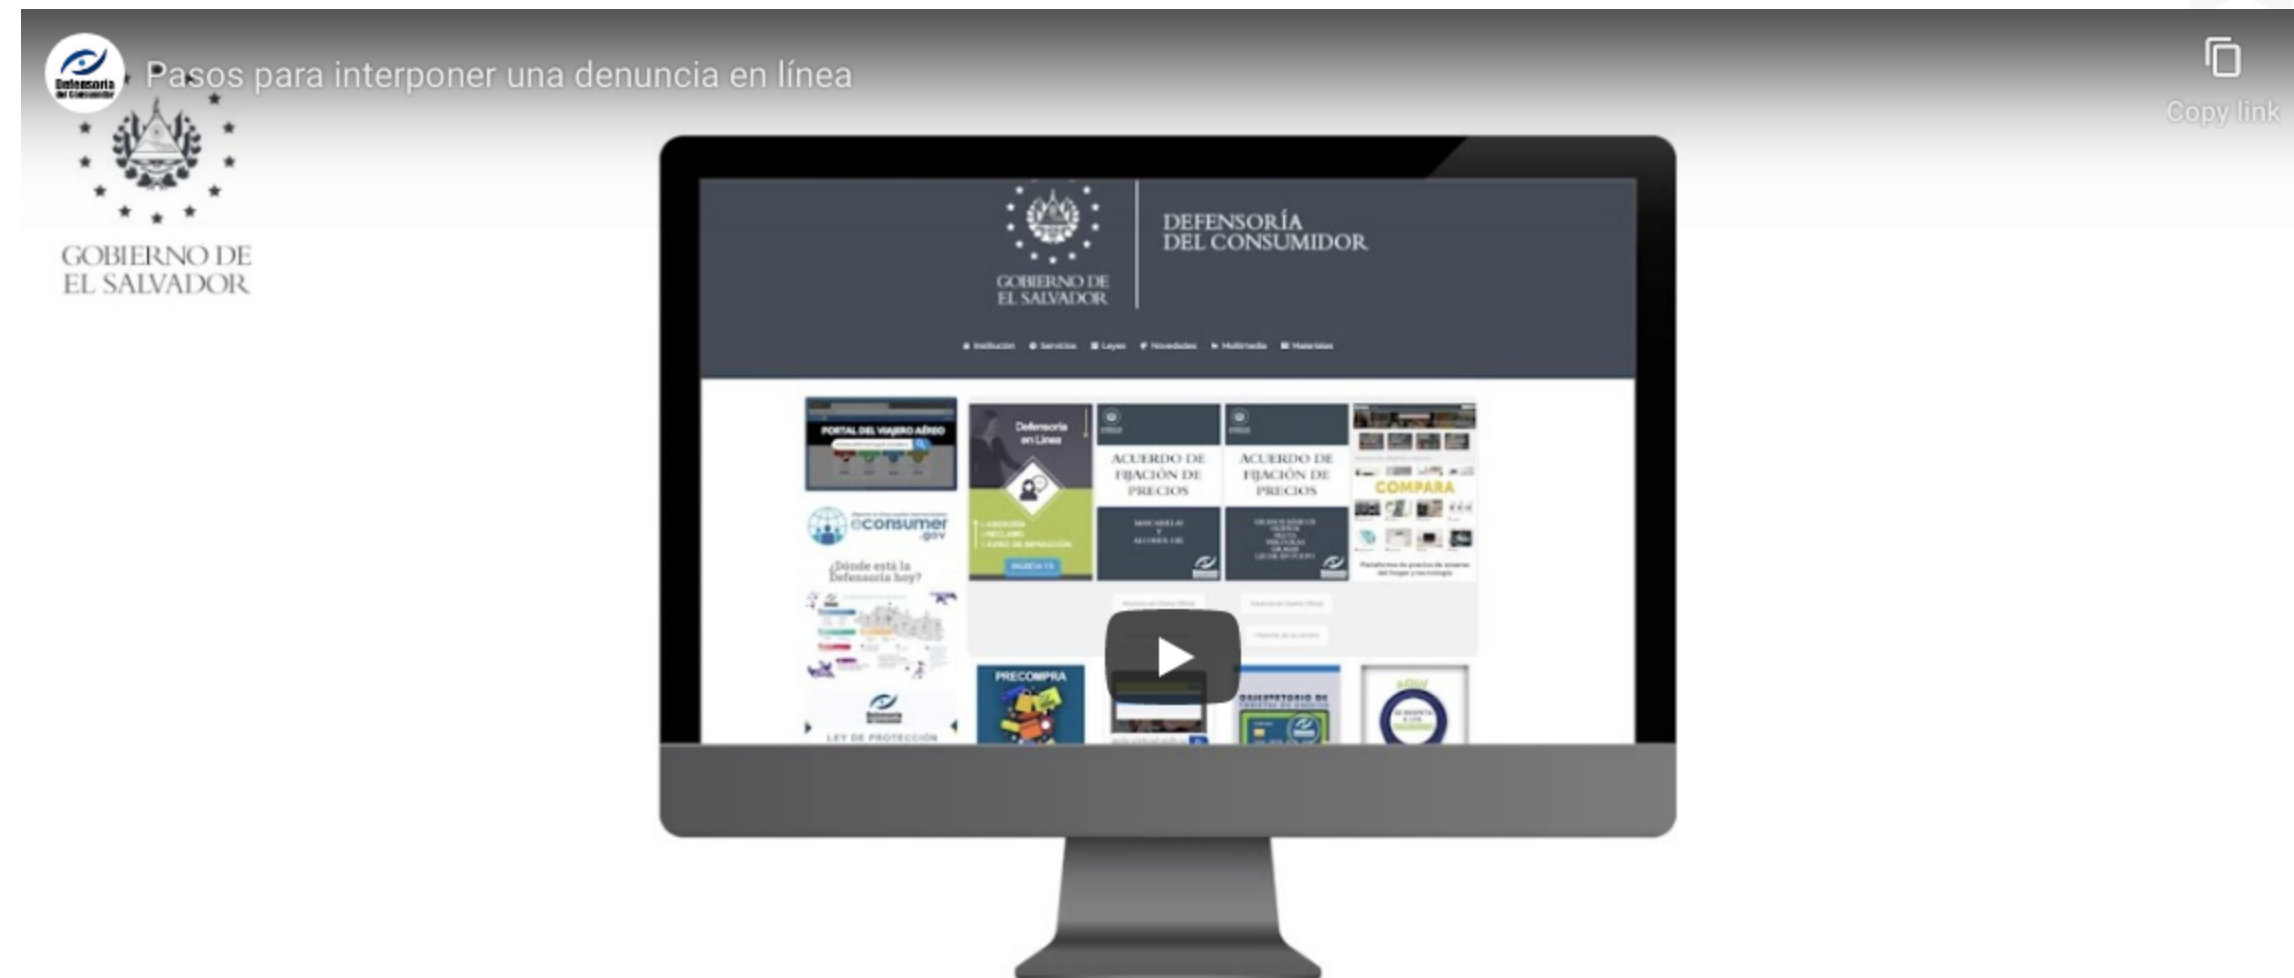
Defensoría del Consumidor

Pasos para interponer una denuncia en línea

Copy link

GOBIERNO DE EL SALVADOR

GOBIERNO DE EL SALVADOR

DEFENSORÍA DEL CONSUMIDOR

Institución Servicios Leyes Novedades Multimedia Materiales

PORTAL DEL VIAJERO AÉREO

Defensoría en Línea

ACUERDO DE FIJACIÓN DE PRECIOS

ACUERDO DE FIJACIÓN DE PRECIOS

COMPARA

econsumer .gov

¿Dónde está la Defensoría hoy?

PRECOMPRA

LEY DE PROTECCIÓN